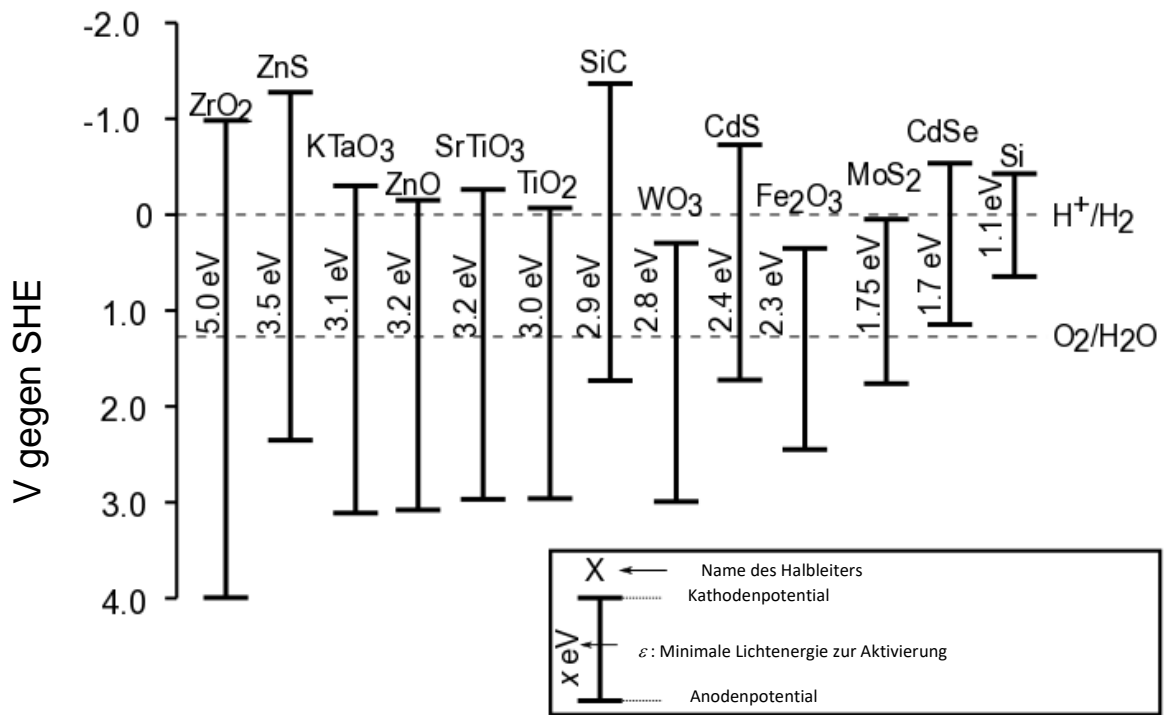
-2.0
-1.0
0
1.0
2.0
3.0
4.0

V gegen SHE

$ZrO_2$
5.0 eV
ZnS
3.5 eV
$KTaO_3$
3.1 eV
ZnO
3.2 eV
$SrTiO_3$
3.2 eV
$TiO_2$
3.0 eV
SiC
2.9 eV
$WO_3$
2.8 eV
CdS
2.4 eV
$Fe_2O_3$
2.3 eV
$MoS_2$
1.75 eV
CdSe
1.7 eV
Si
1.1 eV

$H^+/H_2$
$O_2/H_2O$

X ← Name des Halbleiters
Kathodenpotential
x eV
$\varepsilon$: Minimale Lichtenergie zur Aktivierung
Anodenpotential